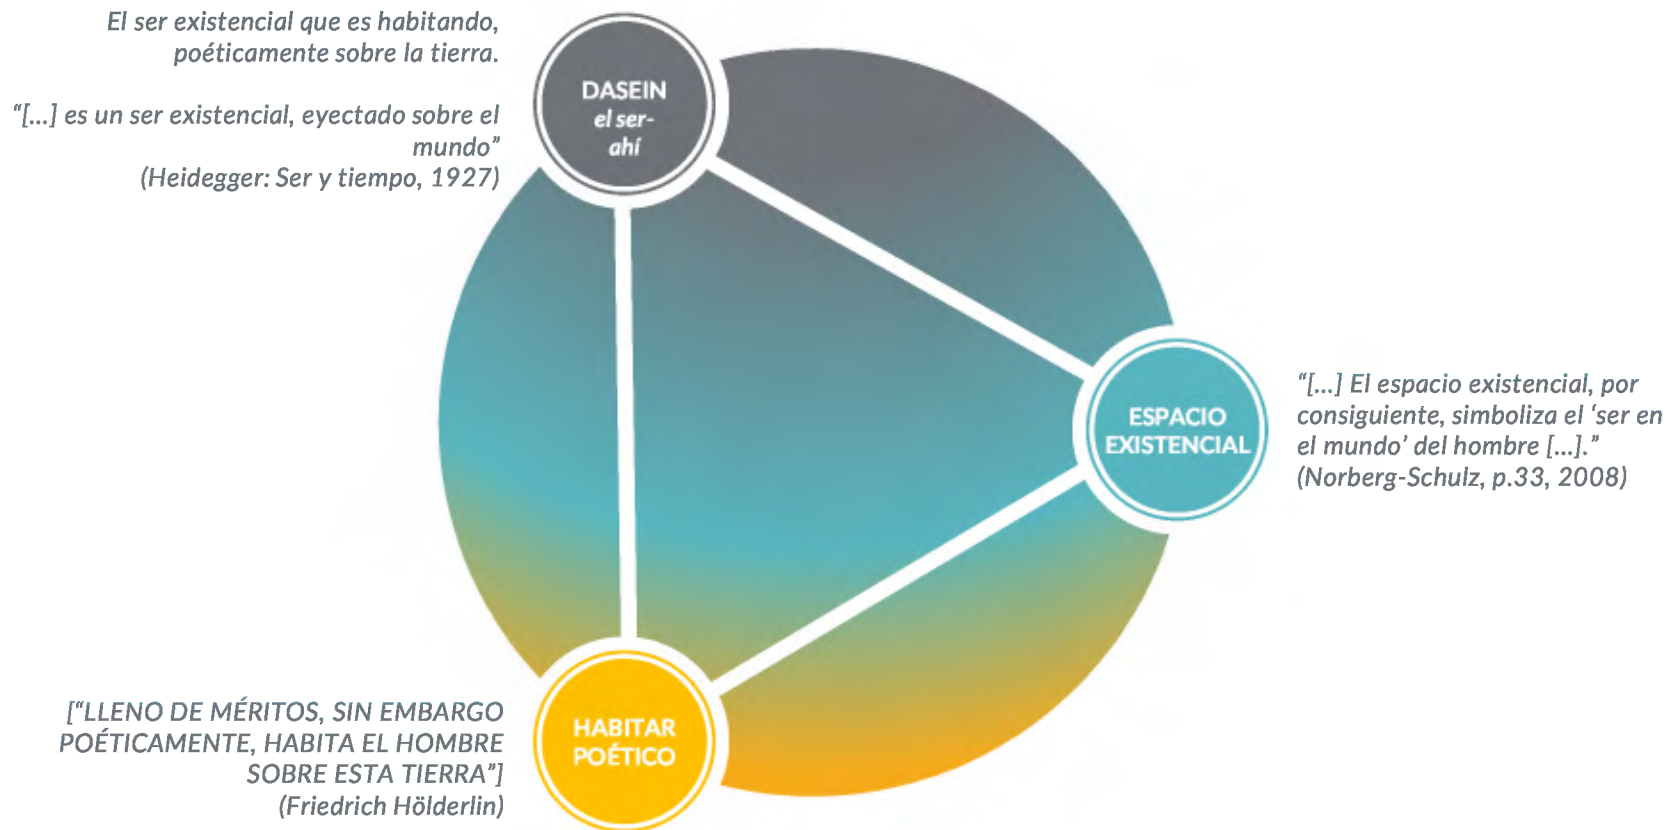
El ser existencial que es habitando, poéticamente sobre la tierra.

“[...] es un ser existencial, eyectado sobre el mundo”
(Heidegger: Ser y tiempo, 1927)

DASEIN
el ser-ahí

ESPACIO EXISTENCIAL

“[...] El espacio existencial, por consiguiente, simboliza el ‘ser en el mundo’ del hombre [...].”
(Norberg-Schulz, p.33, 2008)

HABITAR POÉTICO

[“LLENO DE MÉRITOS, SIN EMBARGO POÉTICAMENTE, HABITA EL HOMBRE SOBRE ESTA TIERRA”]
(Friedrich Hölderlin)